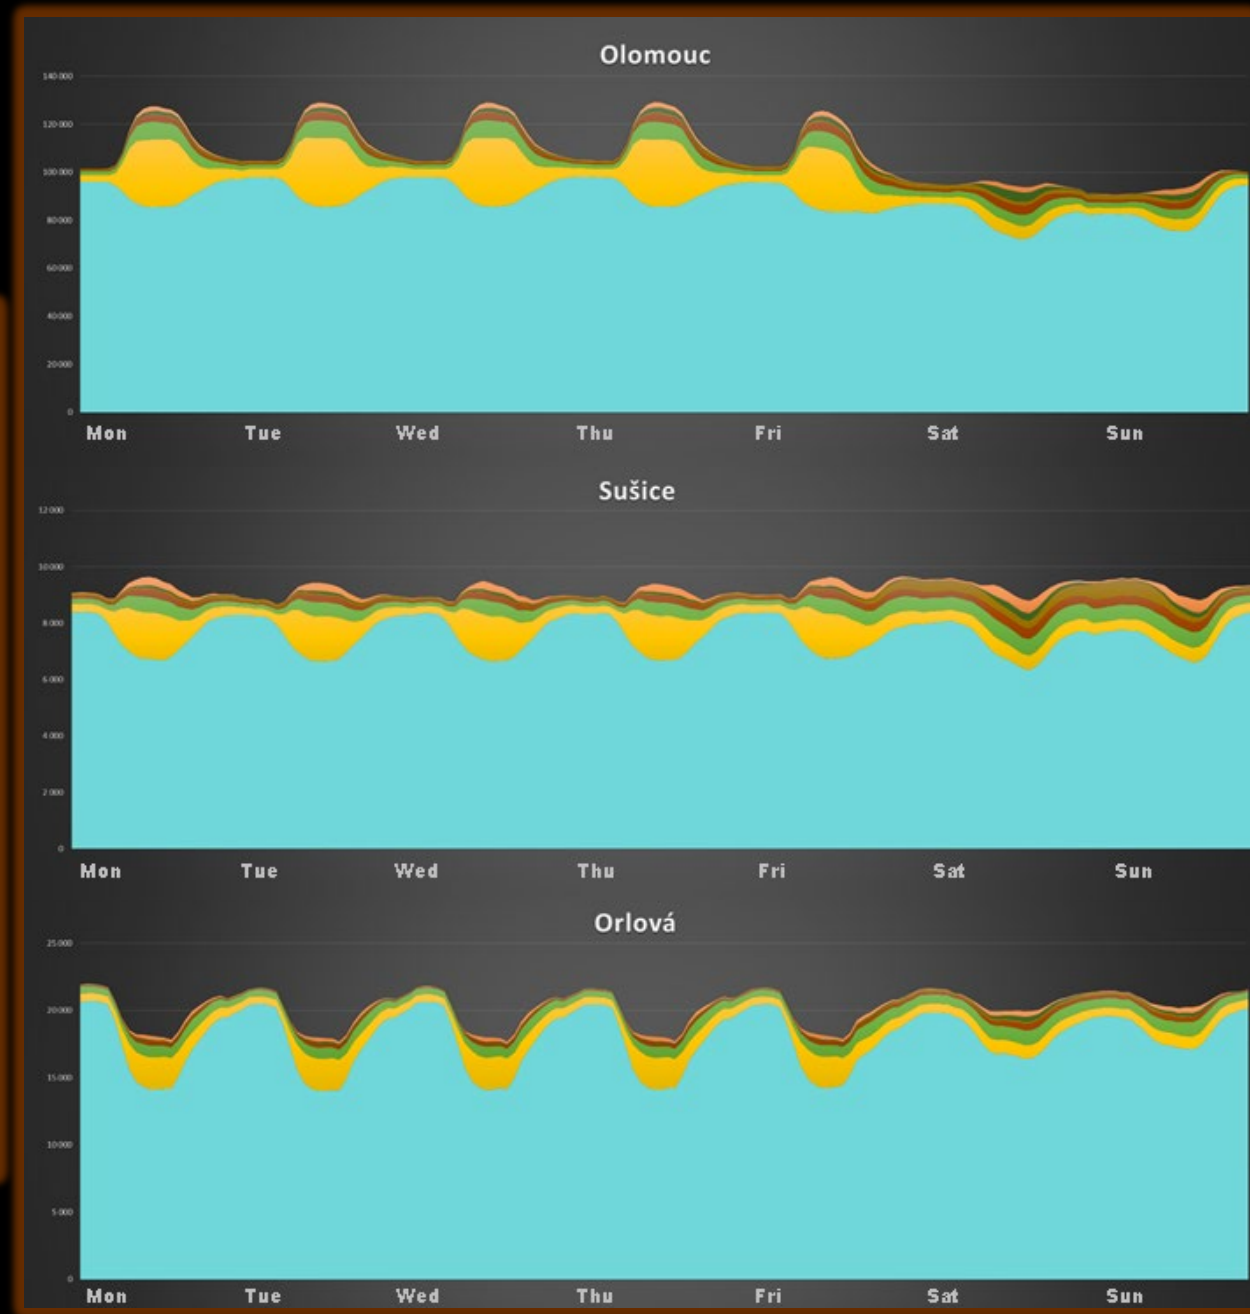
Olomouc

140 000
120 000
100 000
80 000
60 000
40 000
20 000
0

Mon Tue Wed Thu Fri Sat Sun

Sušice

12 000
10 000
8 000
6 000
4 000
2 000
0

Mon Tue Wed Thu Fri Sat Sun

Orlová

25 000
20 000
15 000
10 000
5 000
0

Mon Tue Wed Thu Fri Sat Sun